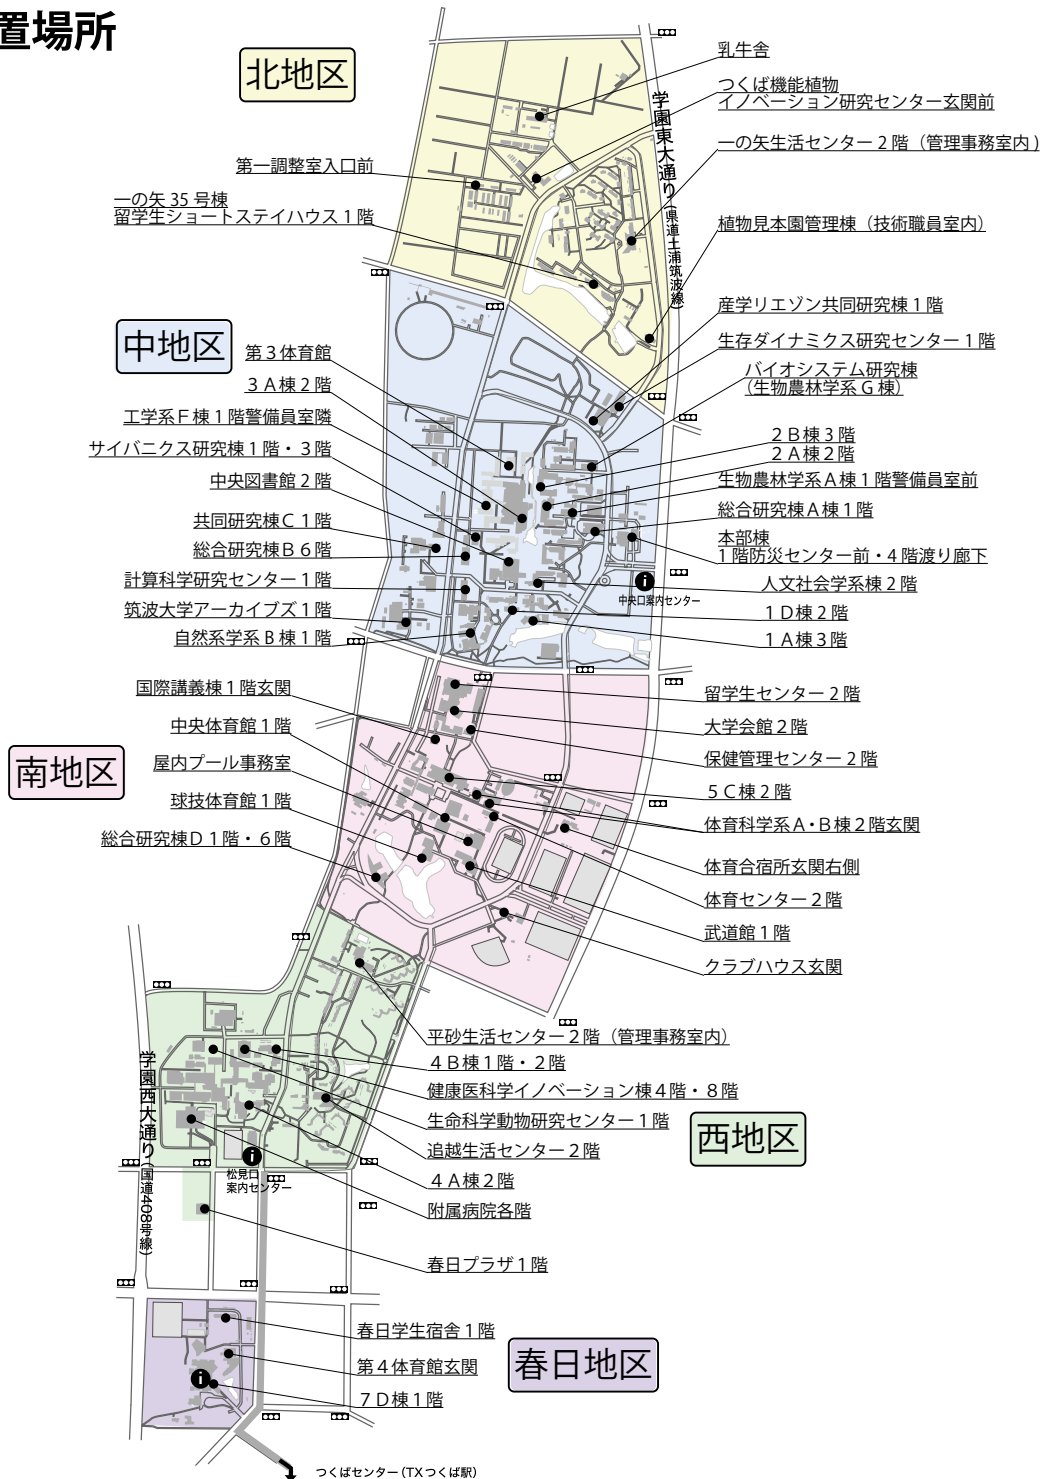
置場所

北地区

乳牛舎
つくば機能植物イノベーション研究センター玄関前
一の矢生活センター２階（管理事務室内）
植物見本園管理棟（技術職員室内）
第一調整室入口前
一の矢 35 号棟
留学生ショートステイハウス１階

学園東大通り（県道土浦筑波線）

中地区

産学リエゾン共同研究棟１階
生存ダイナミクス研究センター１階
バイオシステム研究棟（生物農林学系Ｇ棟）
第３体育館
３Ａ棟２階
工学系Ｆ棟１階警備員室隣
サイバニクス研究棟１階・３階
中央図書館２階
共同研究棟Ｃ１階
総合研究棟Ｂ６階
計算科学研究センター１階
筑波大学アーカイブズ１階
自然系学系Ｂ棟１階
２Ｂ棟３階
２Ａ棟２階
生物農林学系Ａ棟１階警備員室前
総合研究棟Ａ棟１階
本部棟
１階防災センター前・４階渡り廊下
人文社会学系棟２階
中央口案内センター
１Ｄ棟２階
１Ａ棟３階

南地区

国際講義棟１階玄関
中央体育館１階
屋内プール事務室
球技体育館１階
総合研究棟Ｄ１階・６階
留学生センター２階
大学会館２階
保健管理センター２階
５Ｃ棟２階
体育科学系Ａ・Ｂ棟２階玄関
体育合宿所玄関右側
体育センター２階
武道館１階
クラブハウス玄関

西地区

平砂生活センター２階（管理事務室内）
４Ｂ棟１階・２階
健康医科学イノベーション棟４階・８階
生命科学動物研究センター１階
追越生活センター２階
４Ａ棟２階
附属病院各階
春日プラザ１階
松見口案内センター

学園西大通り（国道408号線）

春日地区

春日学生宿舎１階
第４体育館玄関
７Ｄ棟１階

つくばセンター（TXつくば駅）